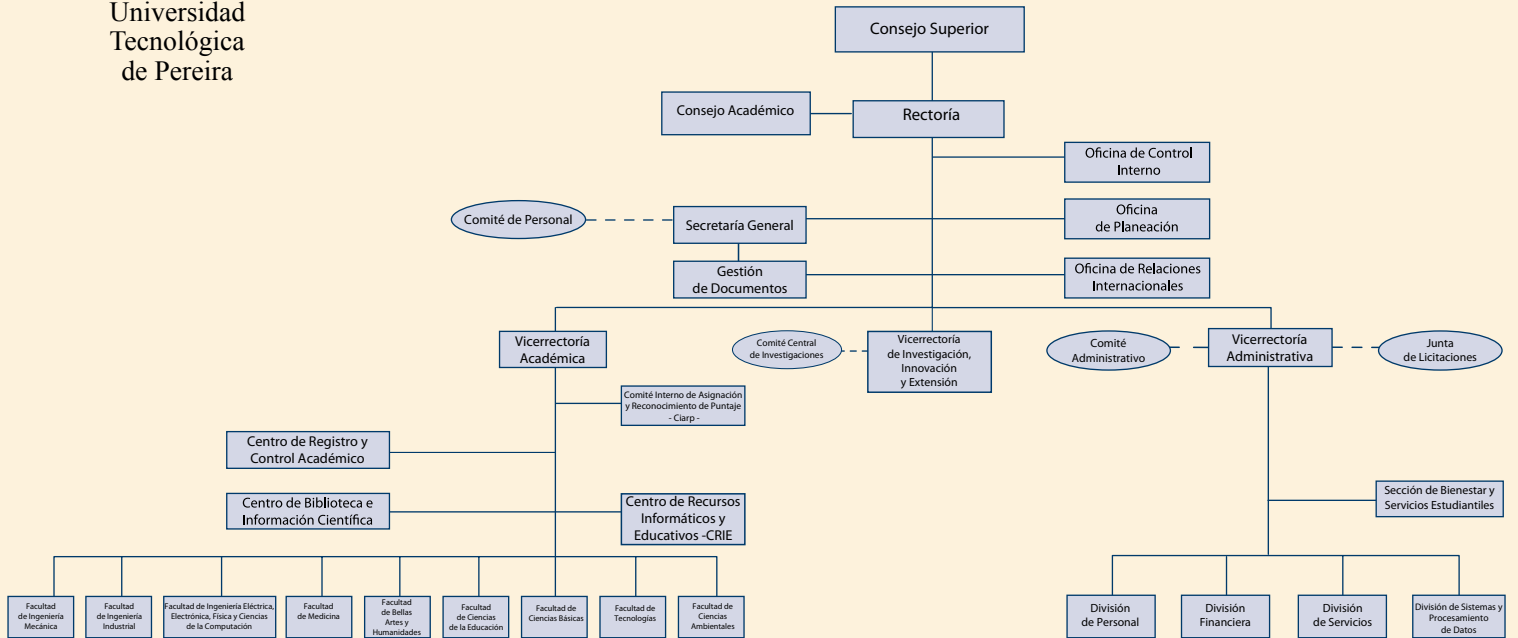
Universidad Tecnológica de Pereira

Consejo Superior

Consejo Académico

Rectoría

Oficina de Control Interno

Comité de Personal

Secretaría General

Oficina de Planeación

Gestión de Documentos

Oficina de Relaciones Internacionales

Vicerrectoría Académica

Comité Central de Investigaciones

Vicerrectoría de Investigación, Innovación y Extensión

Comité Administrativo

Vicerrectoría Administrativa

Junta de Licitaciones

Comité Interno de Asignación y Reconocimiento de Puntaje - Ciarp -

Centro de Registro y Control Académico

Centro de Biblioteca e Información Científica

Centro de Recursos Informáticos y Educativos -CRIE

Sección de Bienestar y Servicios Estudiantiles

Facultad de Ingeniería Mecánica

Facultad de Ingeniería Industrial

Facultad de Ingeniería Eléctrica, Electrónica, Física y Ciencias de la Computación

Facultad de Medicina

Facultad de Bellas Artes y Humanidades

Facultad de Ciencias de la Educación

Facultad de Ciencias Básicas

Facultad de Tecnologías

Facultad de Ciencias Ambientales

División de Personal

División Financiera

División de Servicios

División de Sistemas y Procesamiento de Datos